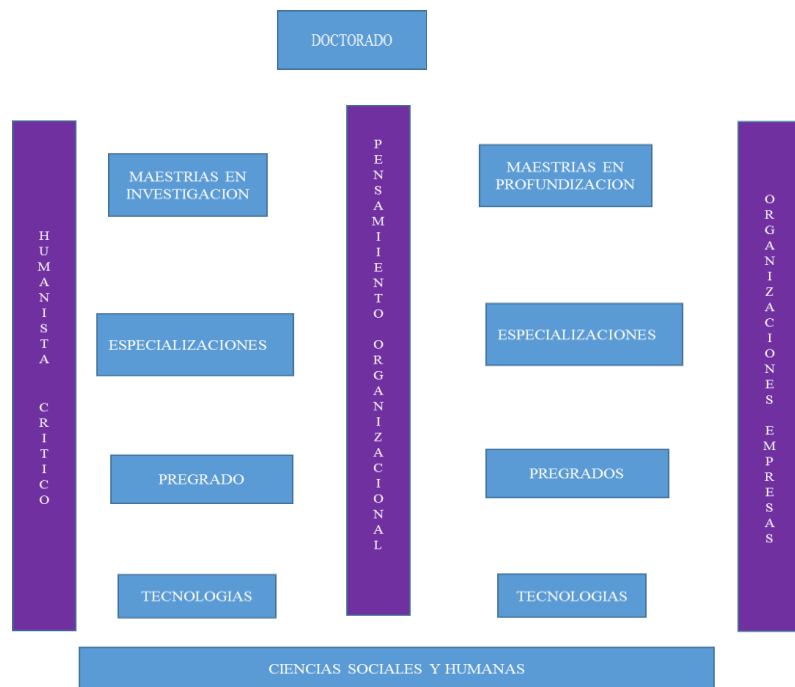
DOCTORADO

HUMANISTA CRITICO

MAESTRIAS EN INVESTIGACION

ESPECIALIZACIONES

PREGRADO

TECNOLOGIAS

PENSAMIIENTO ORGANIZACIONAL

MAESTRIAS EN PROFUNDIZACION

ESPECIALIZACIONES

PREGRADOS

TECNOLOGIAS

ORGANIZACIONES EMPRESAS

CIENCIAS SOCIALES Y HUMANAS